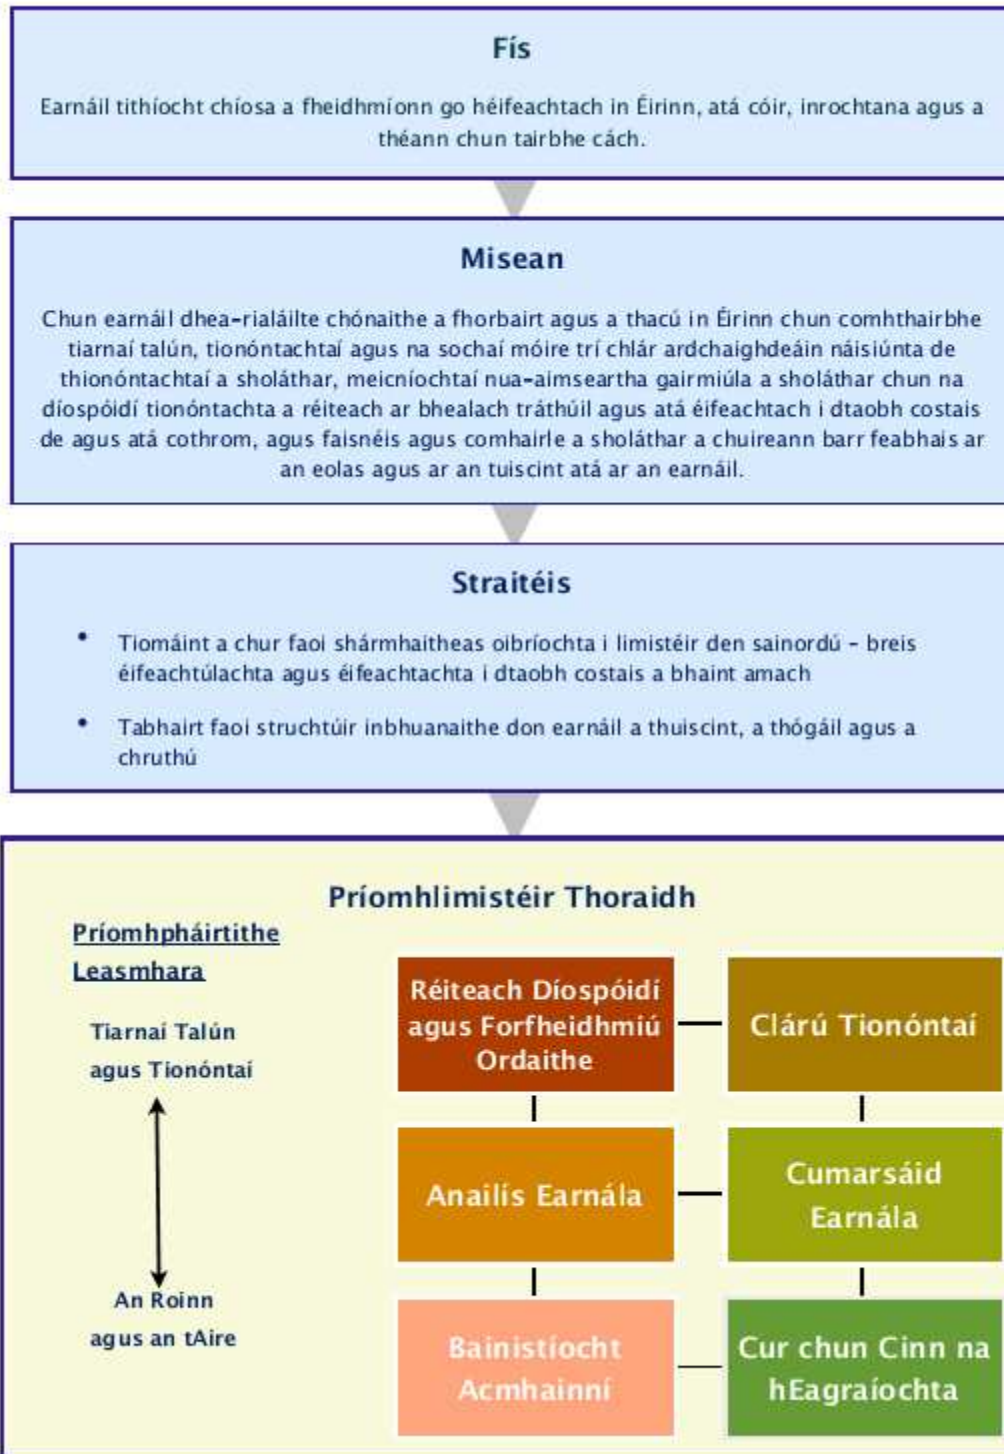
Fís

Earnáil tithíocht chíosa a fheidhmíonn go héifeachtach in Éirinn, atá cóir, inrochtana agus a théann chun tairbhe cách.

Misean

Chun earnáil dhea-rialáilte chónaithe a fhorbairt agus a thacú in Éirinn chun comhthairbhe tiarnaí talún, tionóntachtaí agus na sochaí móire trí chlár ardchaighdeáin náisiúnta de thionóntachtaí a sholáthar, meicníochtaí nua-aimseartha gairmiúla a sholáthar chun na díospóidí tionóntachta a réiteach ar bhealach tráthúil agus atá éifeachtach i dtaobh costais de agus atá cothrom, agus faisnéis agus comhairle a sholáthar a chuireann barr feabhais ar an eolas agus ar an tuiscint atá ar an earnáil.

Straitéis

• Tiomáint a chur faoi shármhaitheas oibríochta i limistéir den sainordú - breis éifeachtúlachta agus éifeachtachta i dtaobh costais a bhaint amach

• Tabhairt faoi struchtúir inbhuanaithe don earnáil a thuiscint, a thógáil agus a chruthú

Príomhlimistéir Thoraidh

Príomhpháirtithe Leasmhara

Tiarnaí Talún agus Tionóntaí

An Roinn agus an tAire

Réiteach Díospóidí agus Forfheidhmiú Ordaithe

Clárú Tionóntaí

Anailís Earnála

Cumarsáid Earnála

Bainistíocht Acmhainní

Cur chun Cinn na hEagraíochta